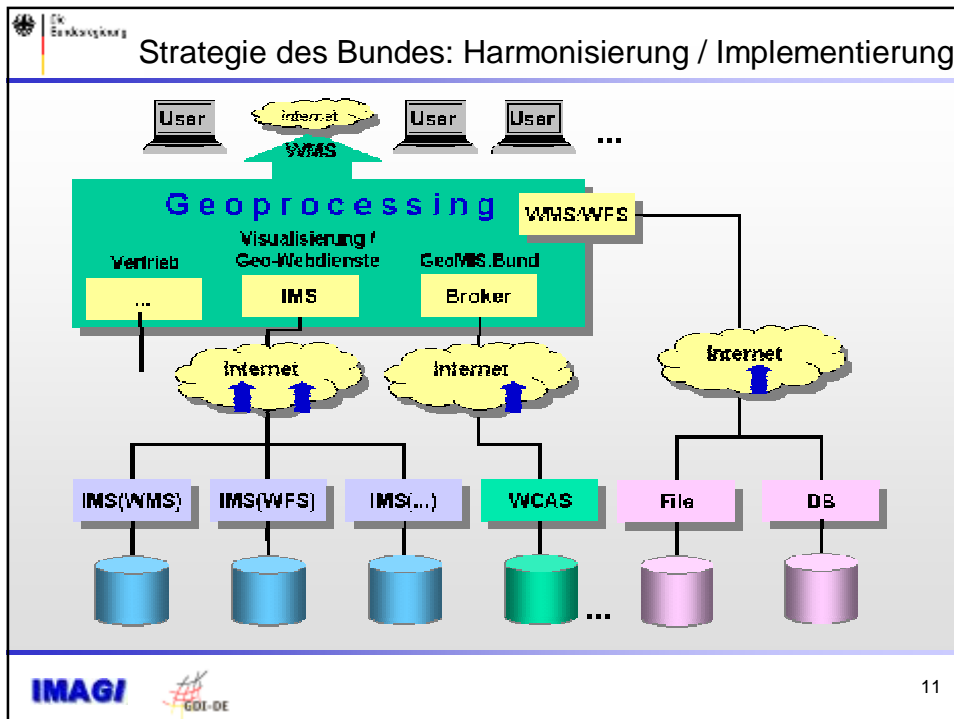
Die Bundesregierung

Strategie des Bundes: Harmonisierung / Implementierung

User

Internet

WMS

User

User

...

Geoprocessing

WMS/WFS

Vertrieb

Visualisierung / Geo-Webdienste

GeoMIS.Bund

...

IMS

Broker

Internet

Internet

Internet

IMS(WMS)

IMS(WFS)

IMS(...)

WCAS

File

DB

...

IMAGI

GDI-DE

11